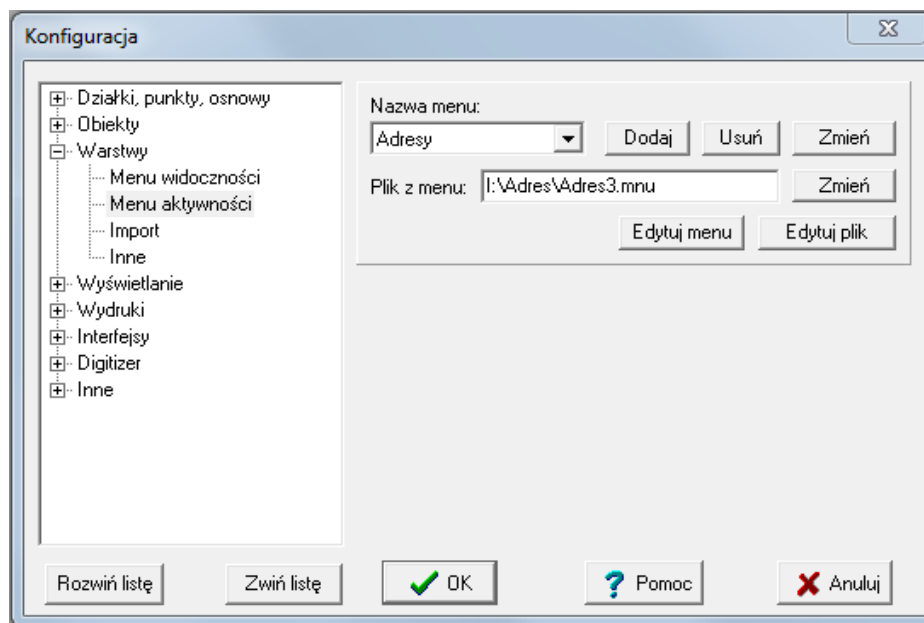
Konfiguracja

Działki, punkty, osnowy
Obiekty
Warstwy
Menu widoczności
Menu aktywności
Import
Inne
Wyświetlanie
Wydruki
Interfejsy
Digitizer
Inne

Nazwa menu:
Adresy
Dodaj
Usuń
Zmień
Plik z menu: I:\Adres\Adres3.mnu
Zmień
Edytuj menu
Edytuj plik

Rozwiń listę
Zwiń listę
OK
Pomoc
Anuluj